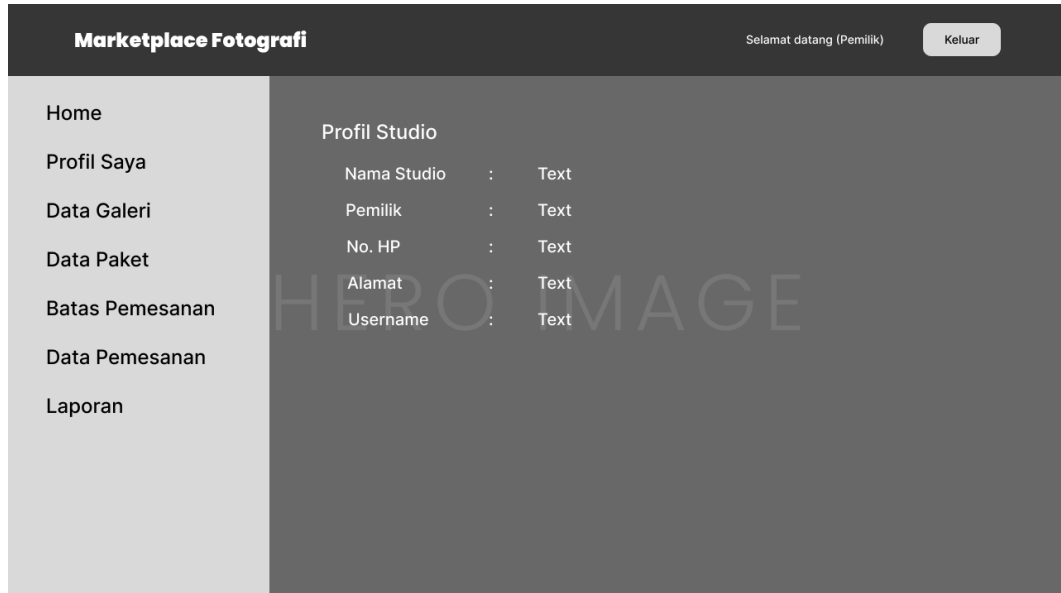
Marketplace Fotografi

Selamat datang (Pemilik)

Keluar

Home

Profil Saya

Data Galeri

Data Paket

Batas Pemesanan

Data Pemesanan

Laporan

Profil Studio

| | | |
|---|---|---|
| Nama Studio | : | Text |
| Pemilik | : | Text |
| No. HP | : | Text |
| Alamat | : | Text |
| Username | : | Text |

HERO IMAGE